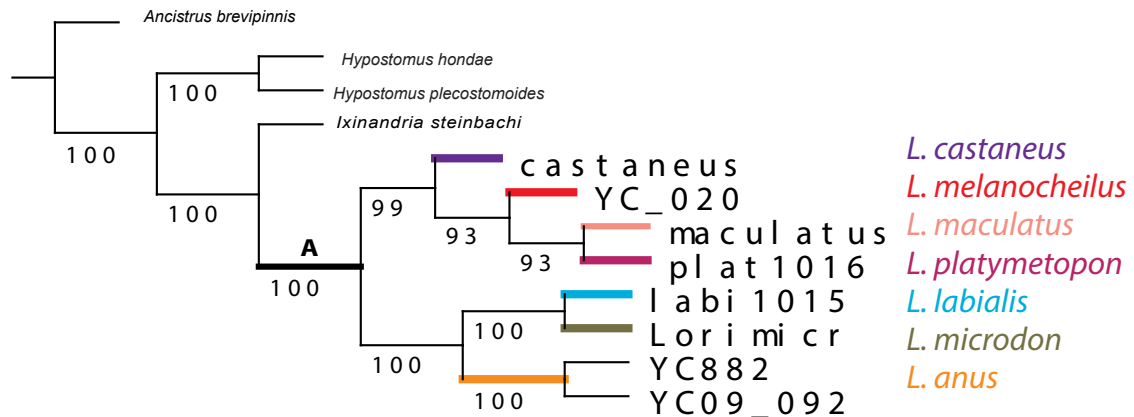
Ancistrus brevipinnis
Hypostomus hondae
100
Hypostomus plecostomoides
100
Ixinandria steinbachi
100
castaneus
99
YC_020
93
maculatus
93
plat1016
A
100
labi1015
100
Lorimicr
100
YC882
100
YC09_092

L. castaneus
L. melanocheilus
L. maculatus
L. platymetopon
L. labialis
L. microdon
L. anus